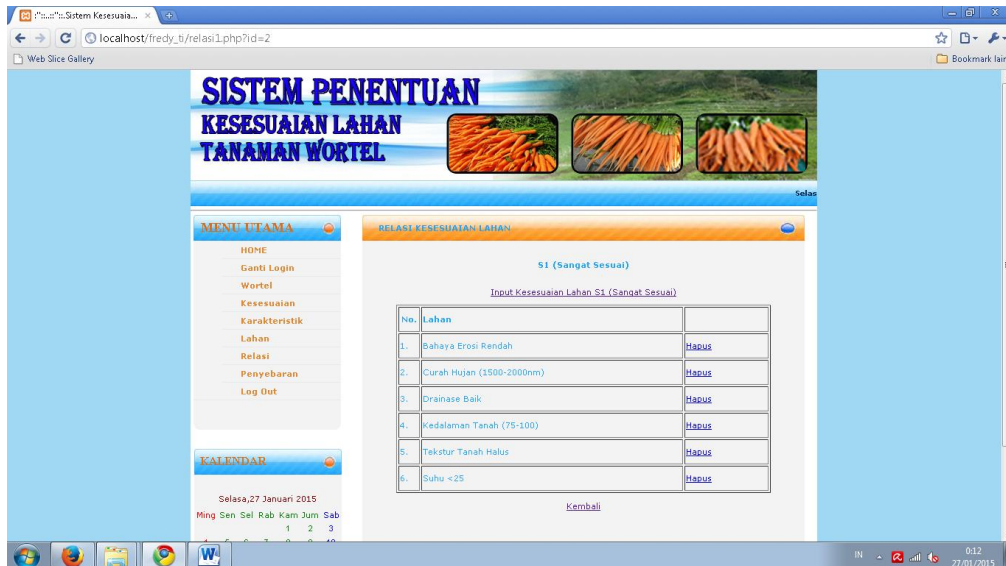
:"::.::"::.Sistem Kesesuaia... ×

localhost/fredy_ti/relasi1.php?id=2

Web Slice Gallery

Bookmark lain

SISTEM PENENTUAN
KESESUAIAN LAHAN
TANAMAN WORTEL

Selas

MENU UTAMA

HOME
Ganti Login
Wortel
Kesesuaian
Karakteristik
Lahan
Relasi
Penyebaran
Log Out

KALENDAR

Selasa,27 Januari 2015

Ming Sen Sel Rab Kam Jum Sab
1 2 3

RELASI KESESUAIAN LAHAN

S1 (Sangat Sesuai)

Input Kesesuaian Lahan S1 (Sangat Sesuai)

| No. | Lahan | |
|---|---|---|
| 1. | Bahaya Erosi Rendah | Hapus |
| 2. | Curah Hujan (1500-2000nm) | Hapus |
| 3. | Drainase Baik | Hapus |
| 4. | Kedalaman Tanah (75-100) | Hapus |
| 5. | Tekstur Tanah Halus | Hapus |
| 6. | Suhu <25 | Hapus |

Kembali

IN 0:12 27/01/2015